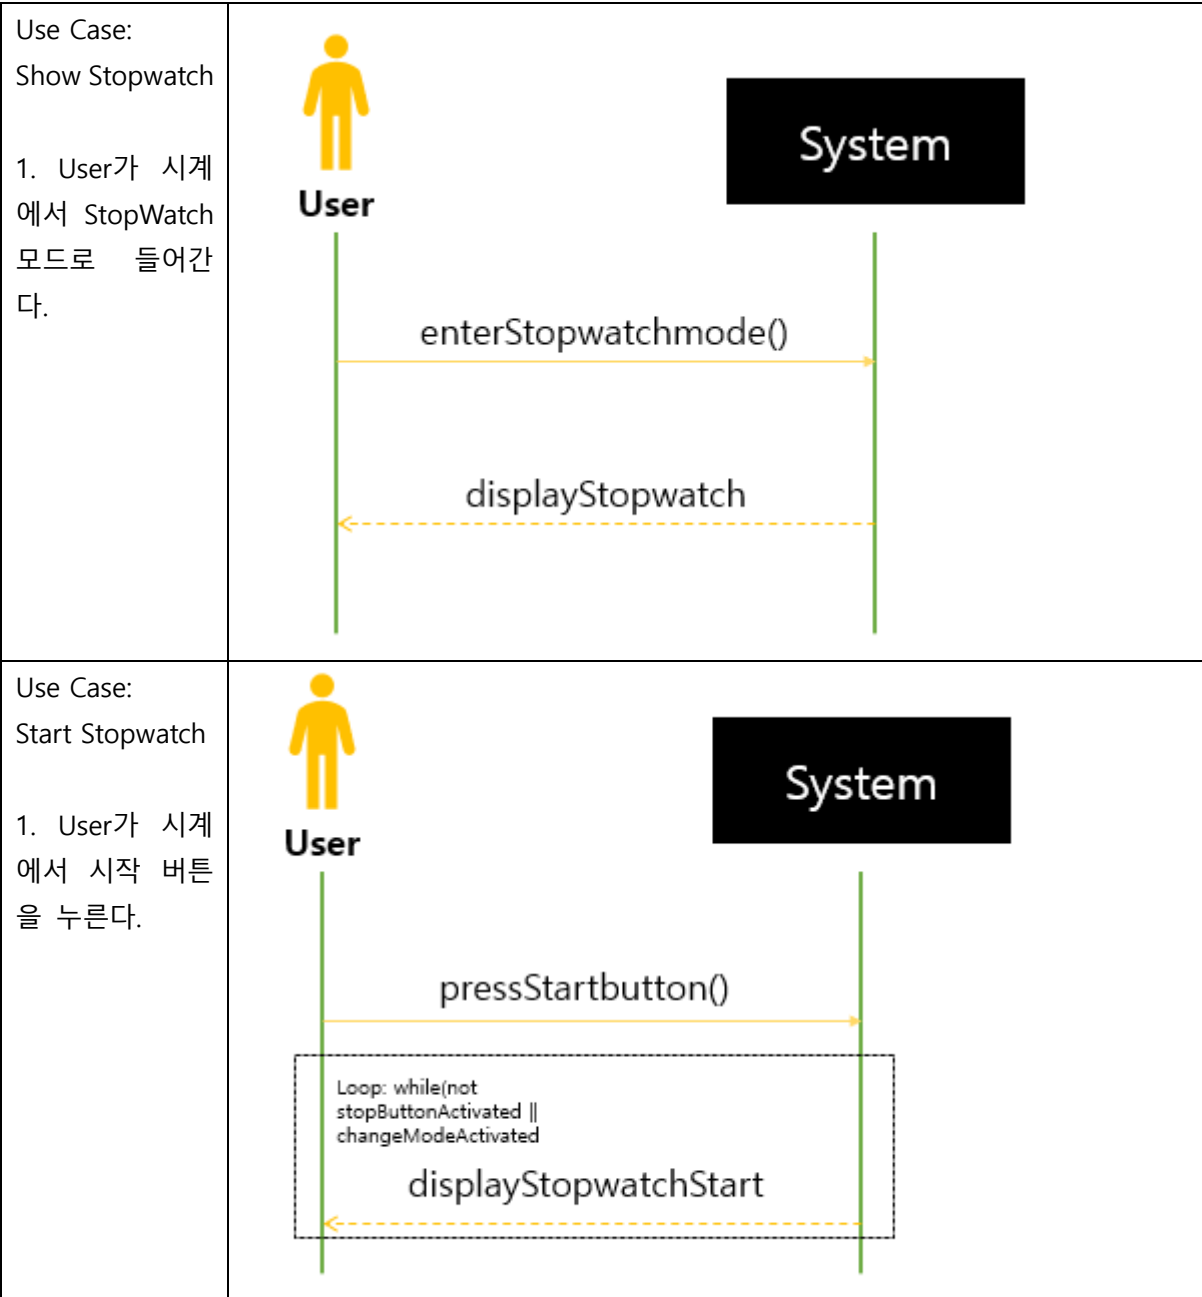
| | |
|---|---|
| Use Case: Show Stopwatch<br><br>1. User가 시계에서 StopWatch 모드로 들어간다. | User<br>System<br>enterStopwatchmode()<br>displayStopwatch |
| Use Case: Start Stopwatch<br><br>1. User가 시계에서 시작 버튼을 누른다. | User<br>System<br>pressStartbutton()<br>Loop: while(not stopButtonActivated \|\| changeModeActivated<br>displayStopwatchStart |